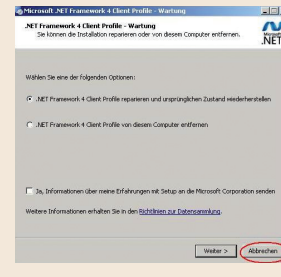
Microsoft .NET Framework 4 Client Profile - Wartung

.NET Framework 4 Client Profile - Wartung
Sie können die Installation reparieren oder von diesem Computer entfernen.

Microsoft .NET

Wählen Sie eine der folgenden Optionen:

.NET Framework 4 Client Profile reparieren und ursprünglichen Zustand wiederherstellen

.NET Framework 4 Client Profile von diesem Computer entfernen

Ja, Informationen über meine Erfahrungen mit Setup an die Microsoft Corporation senden

Weitere Informationen erhalten Sie in den Richtlinien zur Datensammlung.

Weiter >

Abbrechen